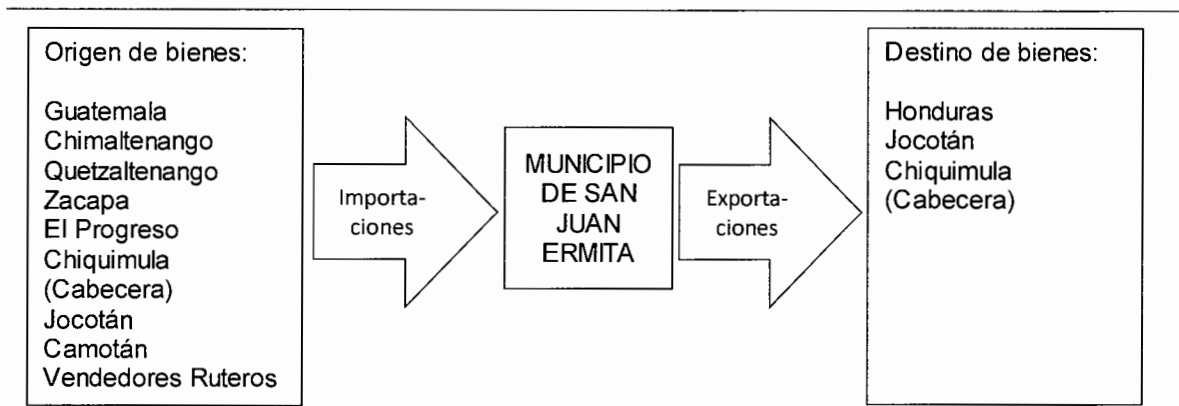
Origen de bienes:

Guatemala
Chimaltenango
Quetzaltenango
Zacapa
El Progreso
Chiquimula (Cabecera)
Jocotán
Camotán
Vendedores Ruteros

Importaciones

MUNICIPIO DE SAN JUAN ERMITA

Exportaciones

Destino de bienes:

Honduras
Jocotán
Chiquimula (Cabecera)